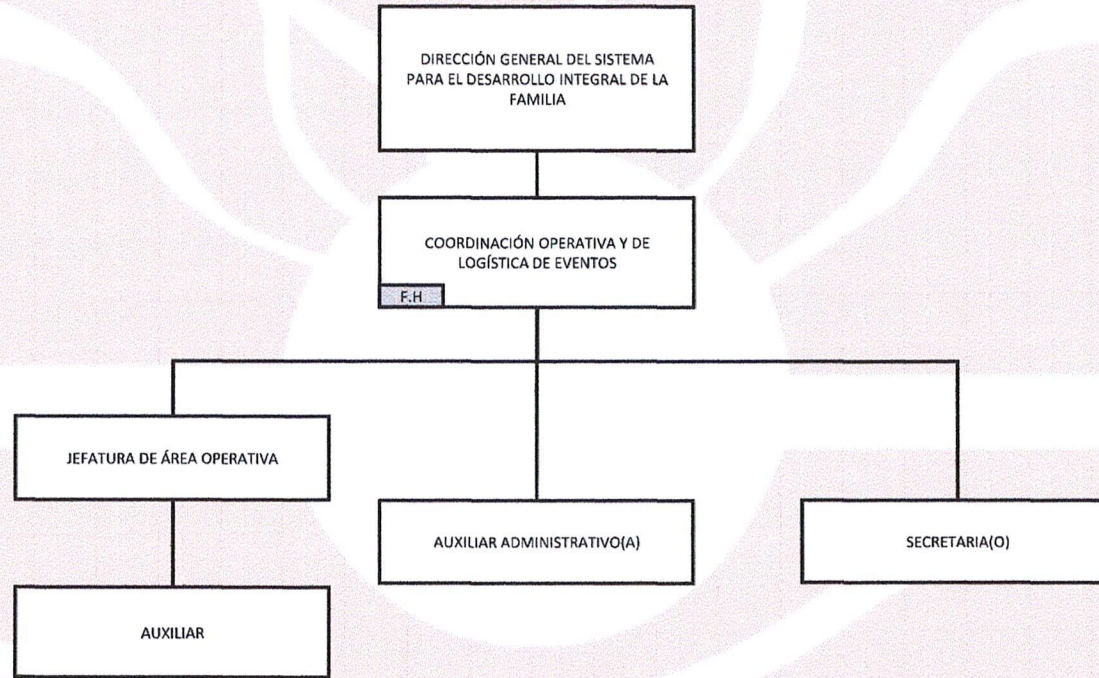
DIRECCIÓN GENERAL DEL SISTEMA PARA EL DESARROLLO INTEGRAL DE LA FAMILIA

COORDINACIÓN OPERATIVA Y DE LOGÍSTICA DE EVENTOS

F.H

JEFATURA DE ÁREA OPERATIVA

AUXILIAR ADMINISTRATIVO(A)

SECRETARIA(O)

AUXILIAR